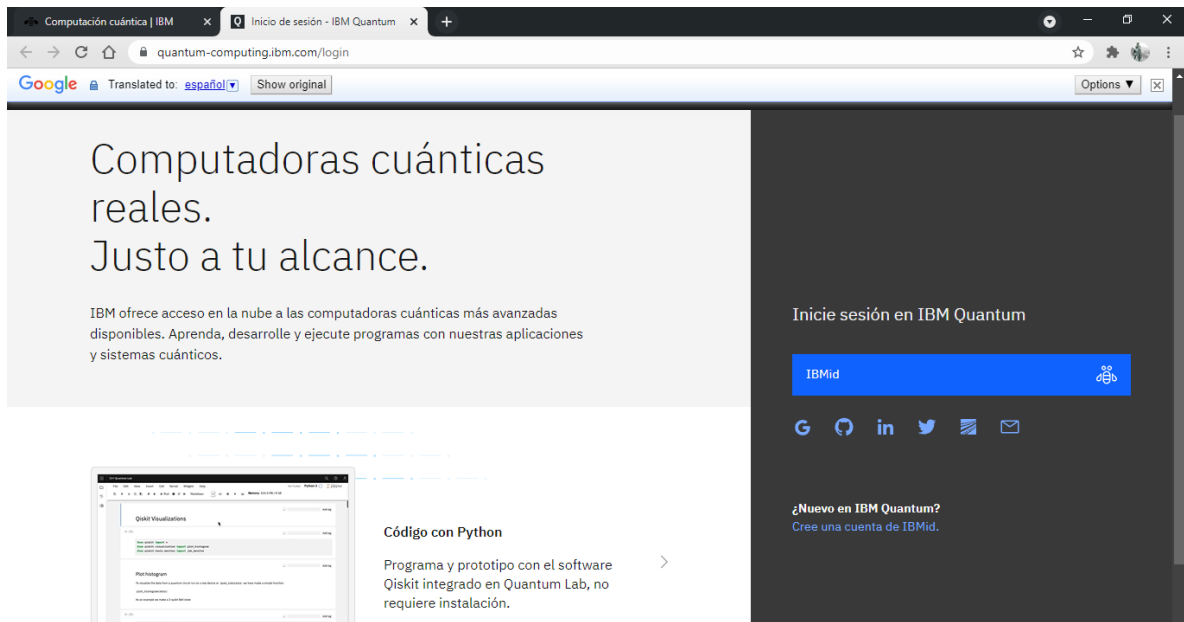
Computación cuántica | IBM
Inicio de sesión - IBM Quantum
quantum-computing.ibm.com/login

Google Translated to: español Show original
Options ▼

Computadoras cuánticas reales.
Justo a tu alcance.

IBM ofrece acceso en la nube a las computadoras cuánticas más avanzadas disponibles. Aprenda, desarrolle y ejecute programas con nuestras aplicaciones y sistemas cuánticos.

Qiskit Visualizations

Plot histogram

Código con Python

Programa y prototipo con el software Qiskit integrado en Quantum Lab, no requiere instalación.

Inicie sesión en IBM Quantum

IBMid

¿Nuevo en IBM Quantum?
Cree una cuenta de IBMid.